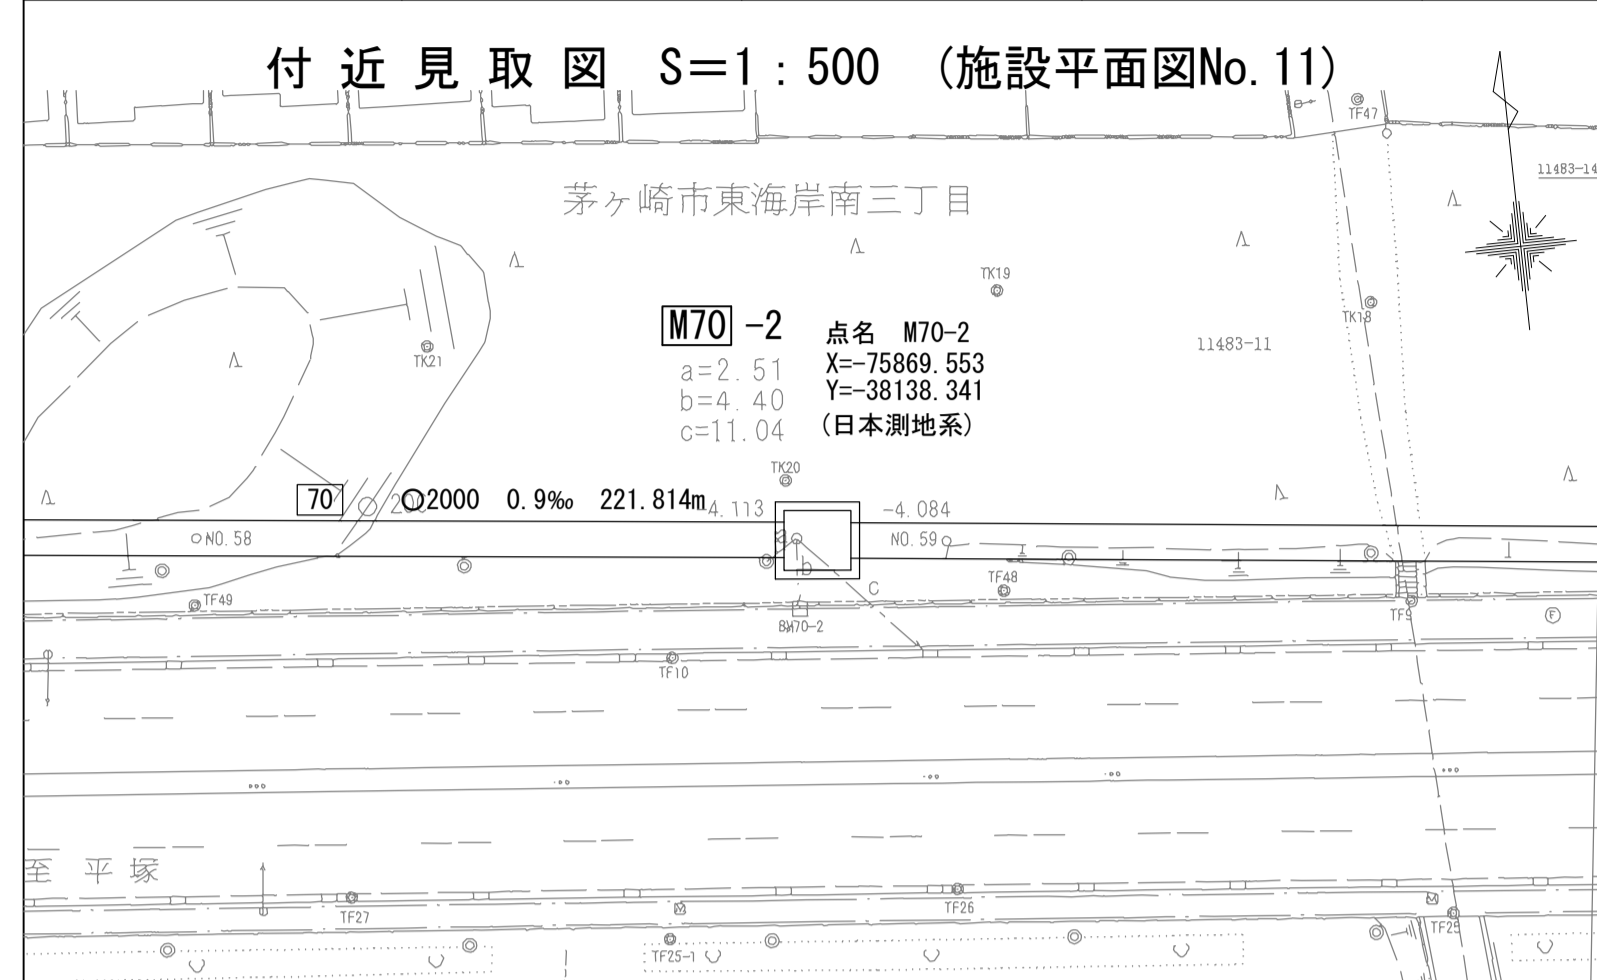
付近見取図 S=1:500 (施設平面図No. 11)

TF47

11483-14

茅ヶ崎市東海岸南三丁目

TK19

TK18

11483-11

TK21

M70 -2

点名 M70-2
X=-75869.553
Y=-38138.341
(日本測地系)

a=2.51
b=4.40
c=11.04

TK20

70 200 ○2000 0.9‰ 221.814m -4.113 -4.084

NO.58

NO.59

a

b

c

TF48

TF49

BM70-2

TF9

TF10

至 平塚

TF27

TF26

TF25-1

TF25